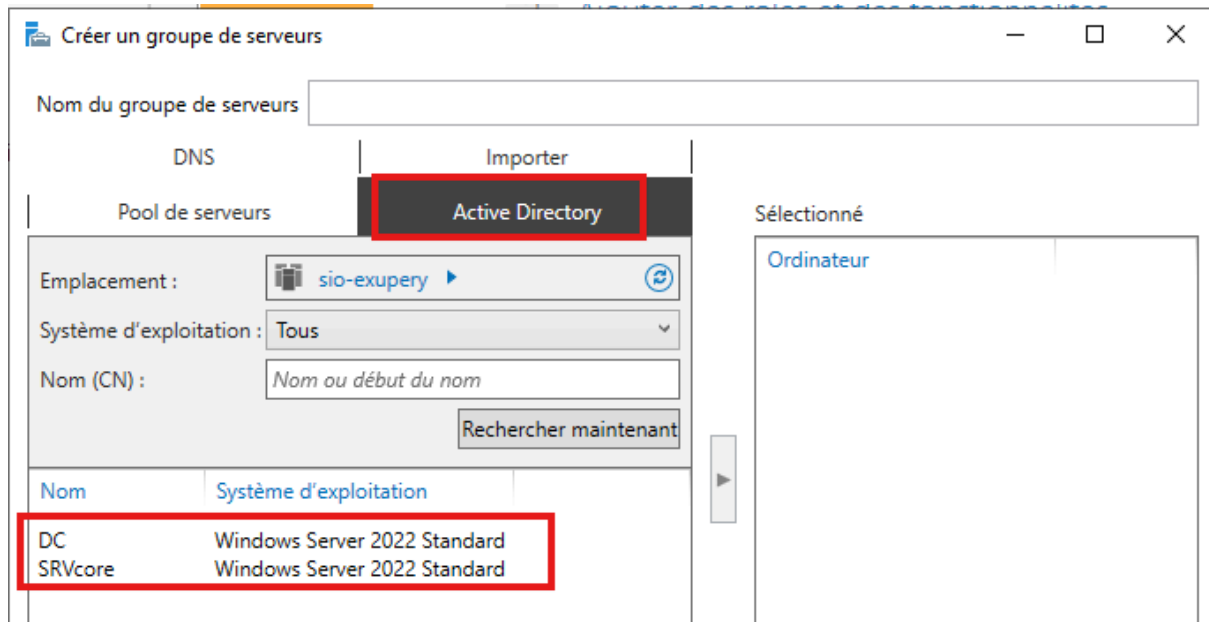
Créer un groupe de serveurs

Nom du groupe de serveurs

DNS

Importer

Pool de serveurs

Active Directory

Sélectionné

Ordinateur

Emplacement :

sio-exupery

Système d'exploitation :

Tous

Nom (CN) :

Nom ou début du nom

Rechercher maintenant

| Nom | Système d'exploitation |
|---|---|
| DC | Windows Server 2022 Standard |
| SRVcore | Windows Server 2022 Standard |